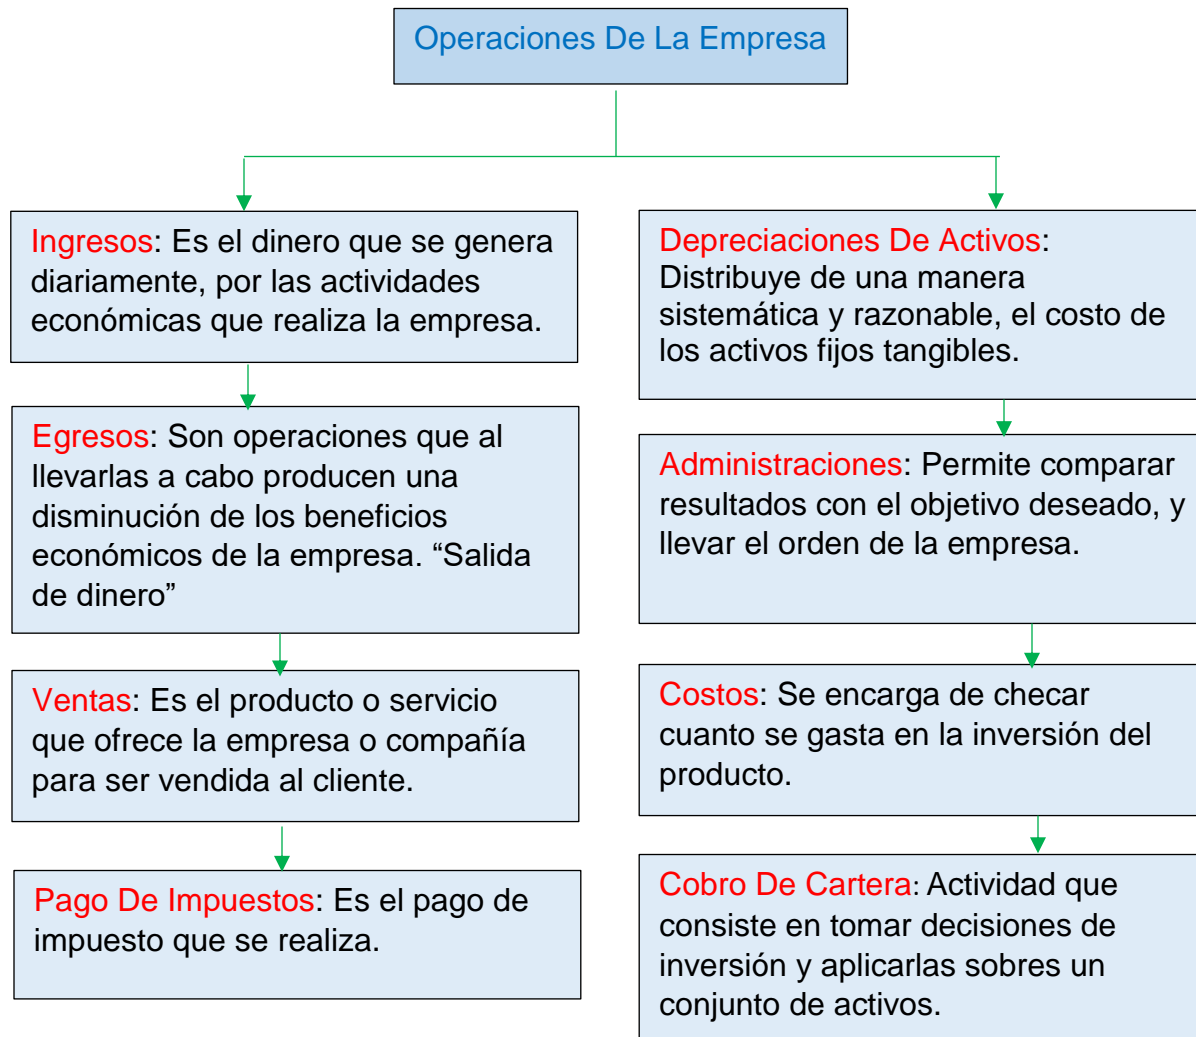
Operaciones De La Empresa

Ingresos: Es el dinero que se genera diariamente, por las actividades económicas que realiza la empresa.

Egresos: Son operaciones que al llevarlas a cabo producen una disminución de los beneficios económicos de la empresa. “Salida de dinero”

Ventas: Es el producto o servicio que ofrece la empresa o compañía para ser vendida al cliente.

Pago De Impuestos: Es el pago de impuesto que se realiza.

Depreciaciones De Activos: Distribuye de una manera sistemática y razonable, el costo de los activos fijos tangibles.

Administraciones: Permite comparar resultados con el objetivo deseado, y llevar el orden de la empresa.

Costos: Se encarga de checar cuanto se gasta en la inversión del producto.

Cobro De Cartera: Actividad que consiste en tomar decisiones de inversión y aplicarlas sobres un conjunto de activos.